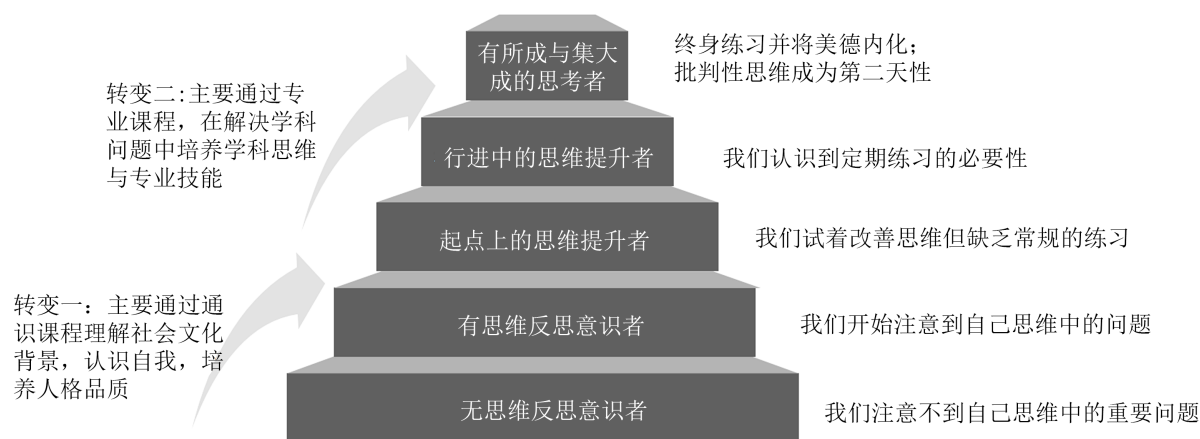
转变二:主要通过专业课程，在解决学科问题中培养学科思维与专业技能

转变一：主要通过通识课程理解社会文化背景，认识自我，培养人格品质

有所成与集大成的思考者

终身练习并将美德内化；批判性思维成为第二天性

行进中的思维提升者

我们认识到定期练习的必要性

起点上的思维提升者

我们试着改善思维但缺乏常规的练习

有思维反思意识者

我们开始注意到自己思维中的问题

无思维反思意识者

我们注意不到自己思维中的重要问题